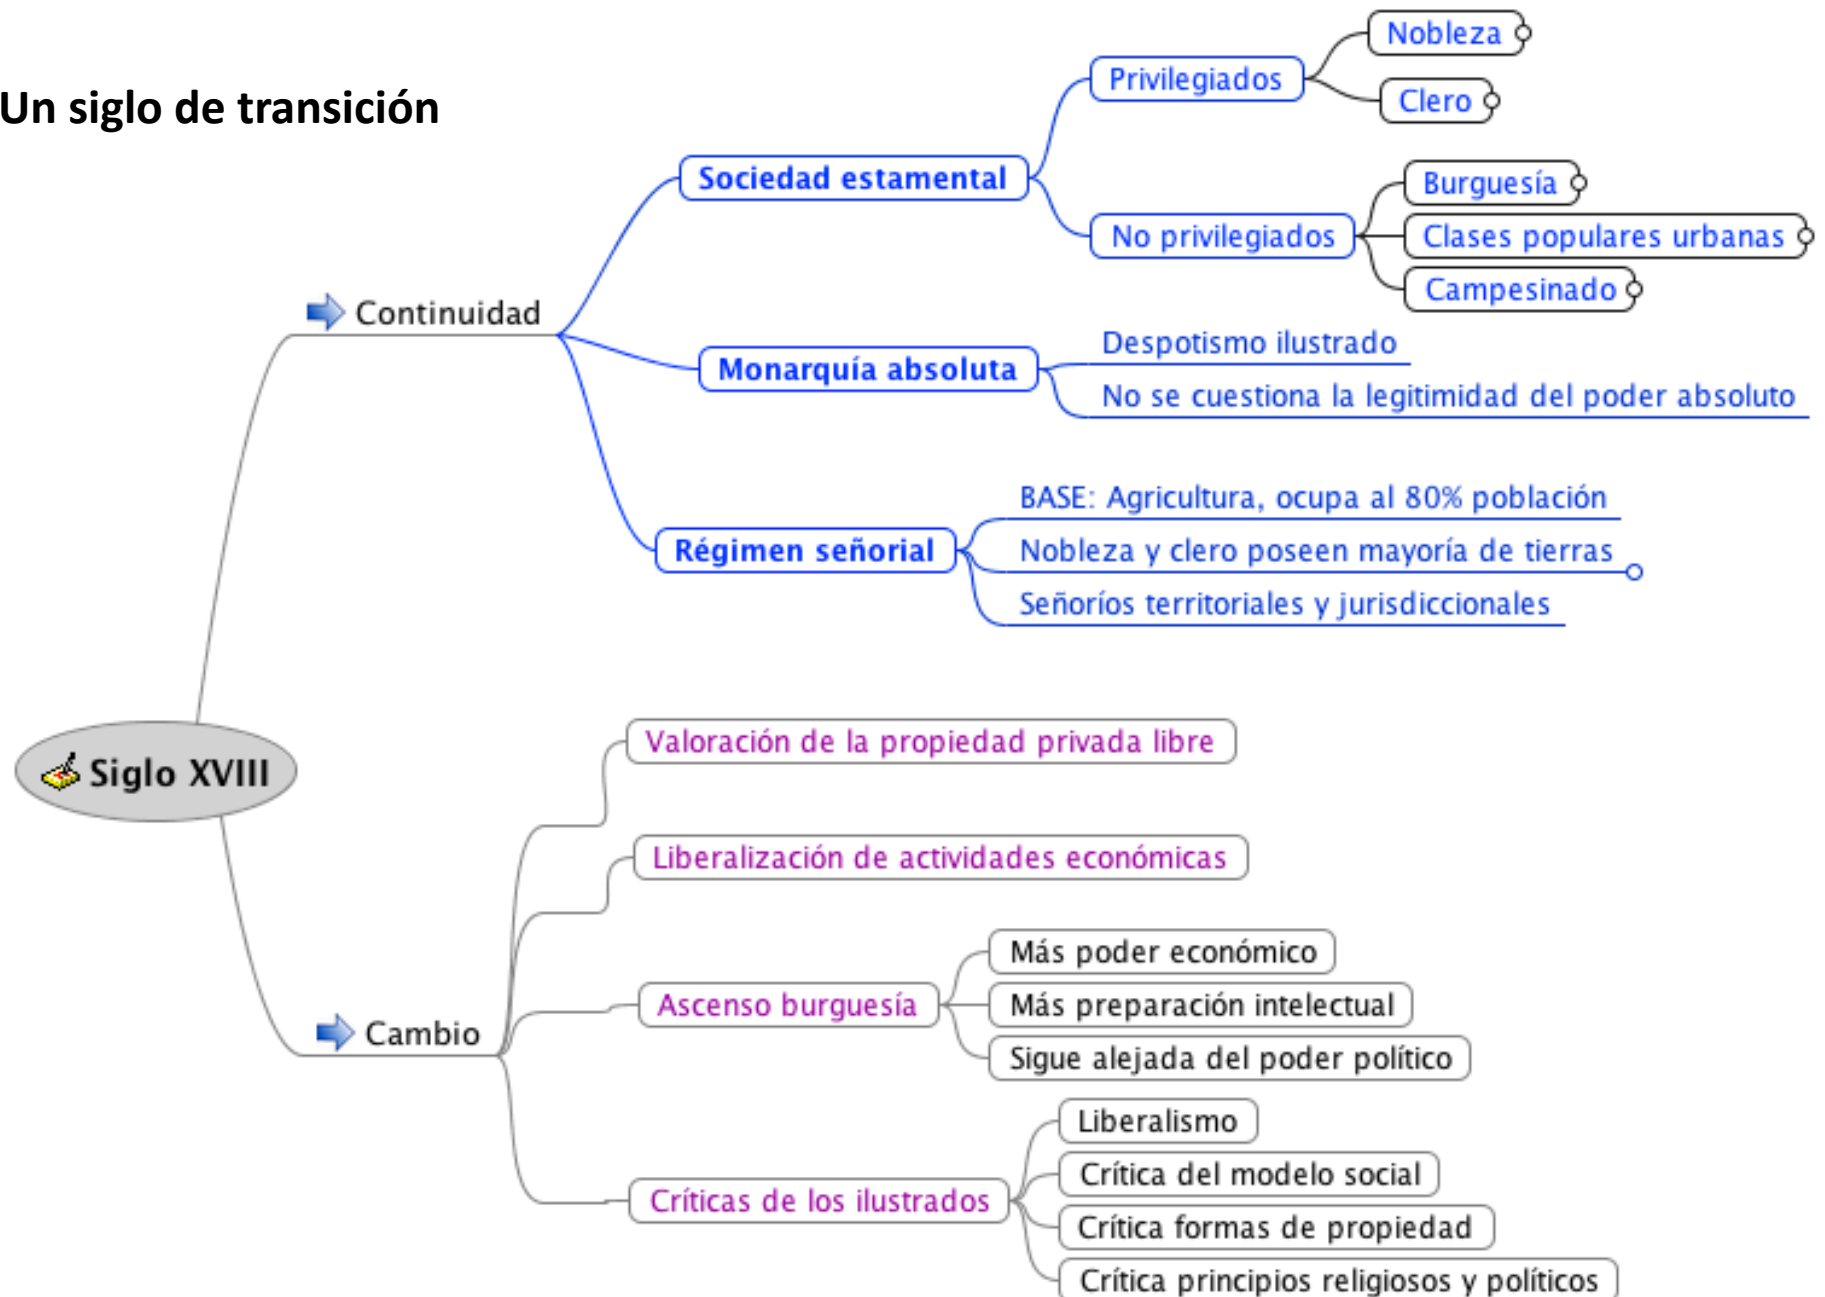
Un siglo de transición

Siglo XVIII

Continuidad

Sociedad estamental

Privilegiados

Nobleza

Clero

No privilegiados

Burguesía

Clases populares urbanas

Campesinado

Monarquía absoluta

Despotismo ilustrado

No se cuestiona la legitimidad del poder absoluto

Régimen señorial

BASE: Agricultura, ocupa al 80% población

Nobleza y clero poseen mayoría de tierras

Señoríos territoriales y jurisdiccionales

Cambio

Valoración de la propiedad privada libre

Liberalización de actividades económicas

Ascenso burguesía

Más poder económico

Más preparación intelectual

Sigue alejada del poder político

Críticas de los ilustrados

Liberalismo

Crítica del modelo social

Crítica formas de propiedad

Crítica principios religiosos y políticos